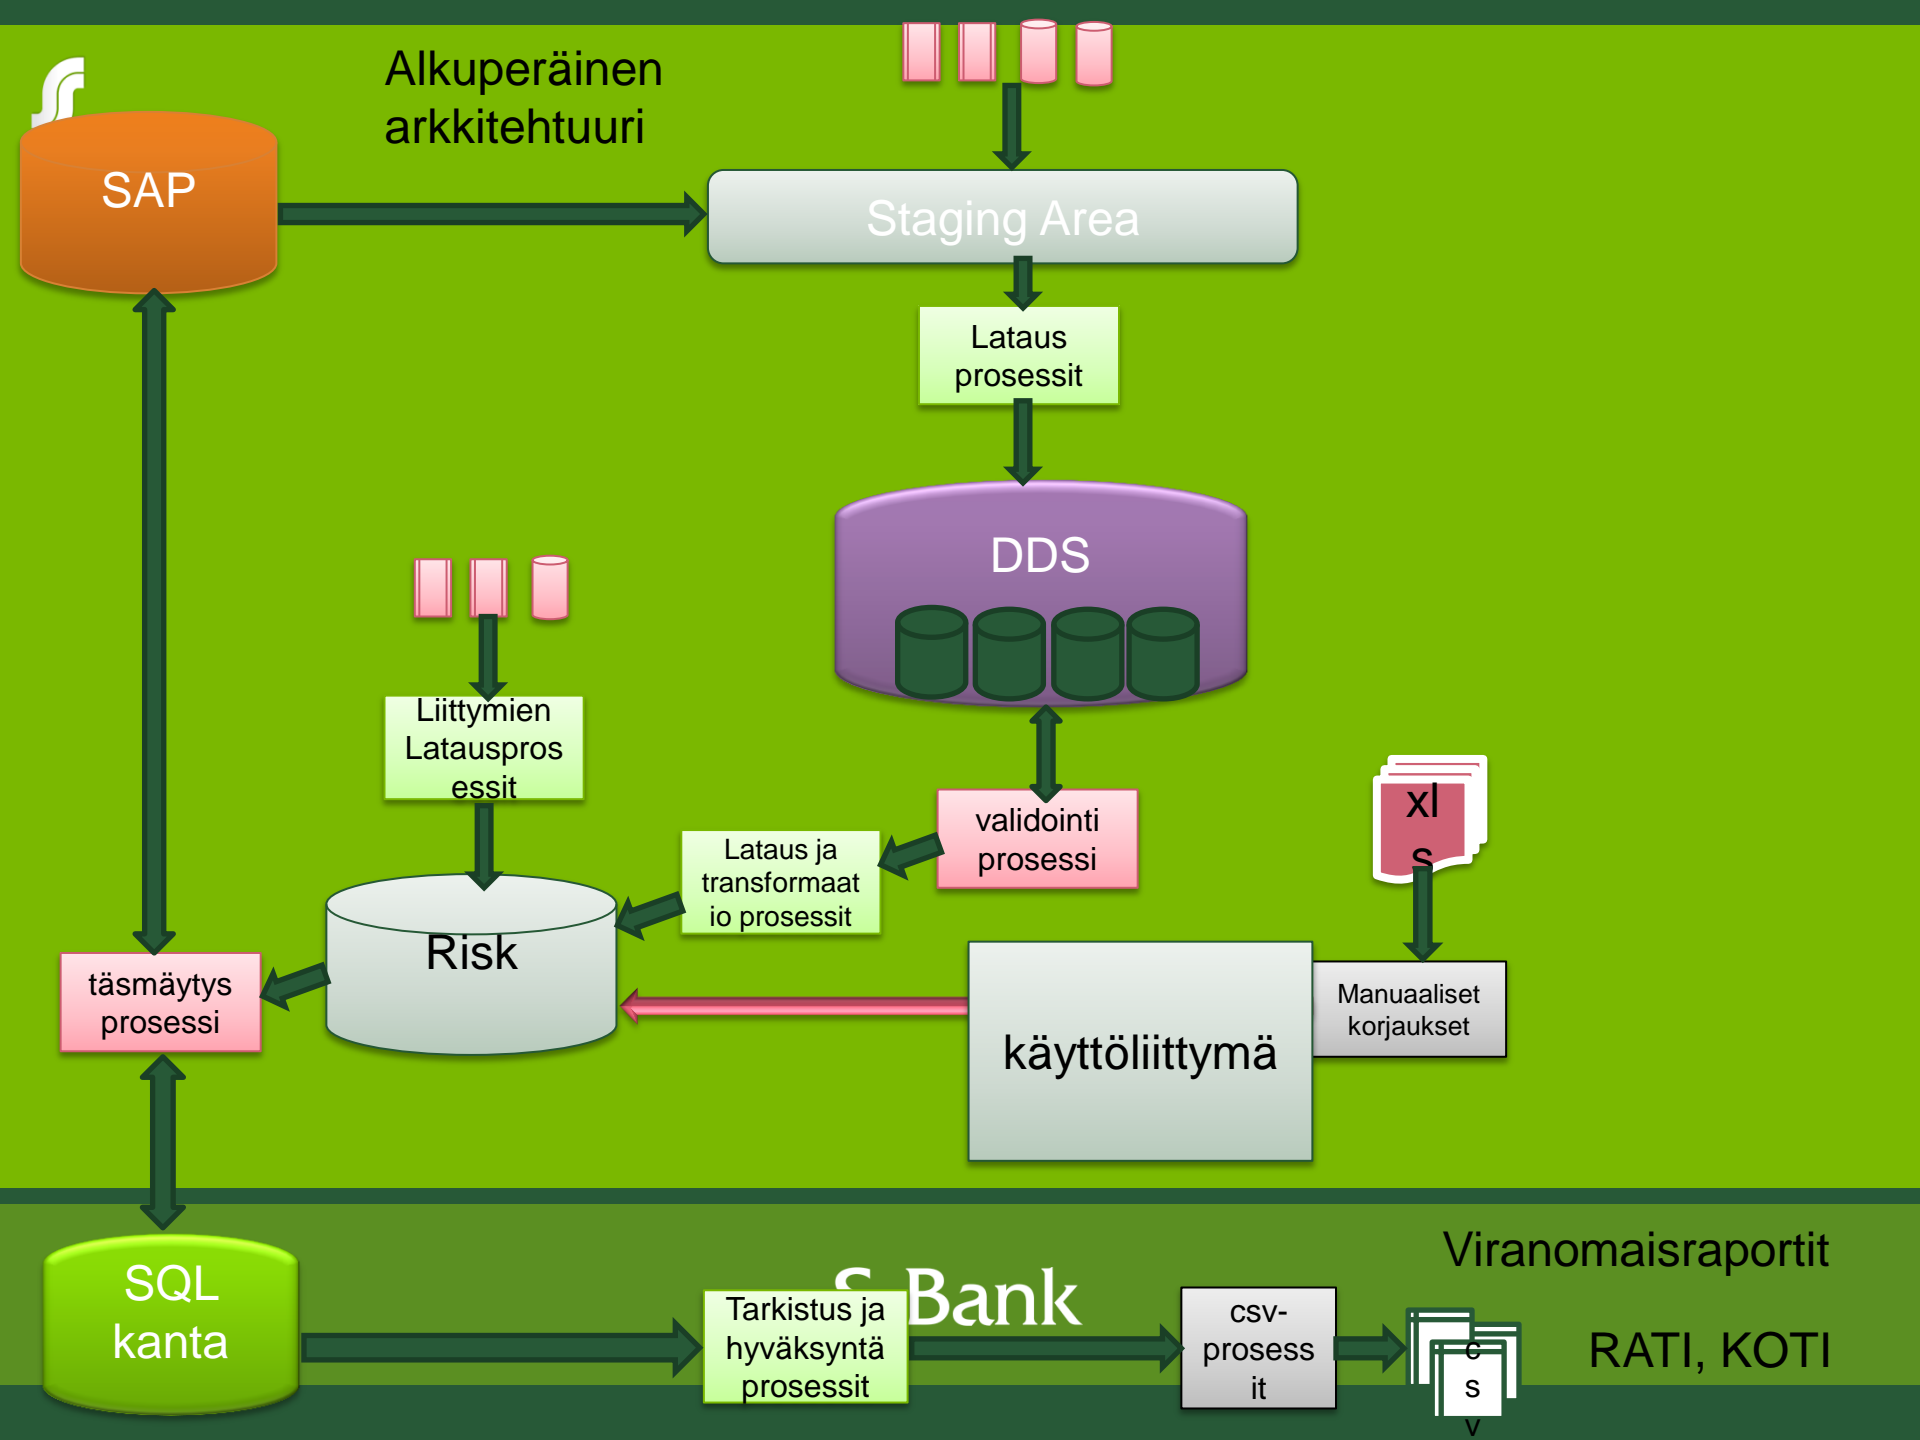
Alkuperäinen arkkitehtuuri

SAP

Staging Area

Lataus prosessit

DDS

Liittymien Latausprosessit

validointi prosessi

Lataus ja transformaatio prosessit

xls

Risk

täsmäytys prosessi

käyttöliittymä

Manuaaliset korjaukset

SQL kanta

Tarkistus ja hyväksyntä prosessit

S-Bank

csv-prosessit

csv

Viranomaisraportit

RATI, KOTI